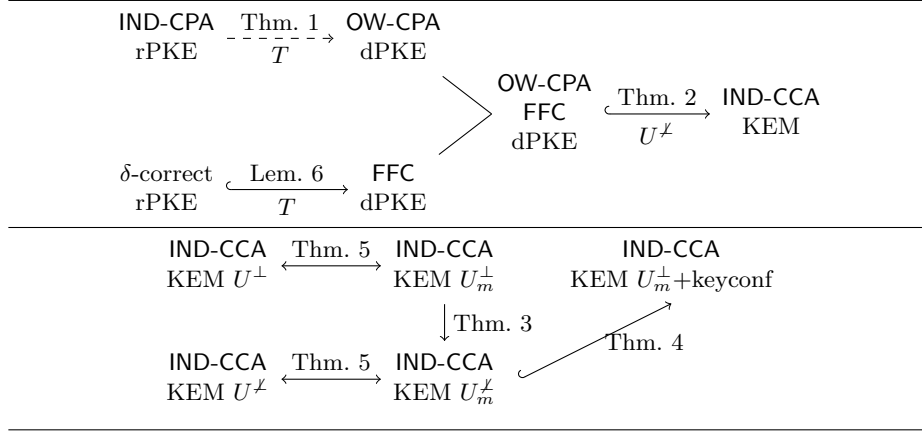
IND-CPA rPKE $\xrightarrow[T]{\text{Thm. 1}}$ OW-CPA dPKE

OW-CPA FFC dPKE $\xrightarrow[U^{\not\perp}]{\text{Thm. 2}}$ IND-CCA KEM

$\delta$-correct rPKE $\xrightarrow[T]{\text{Lem. 6}}$ FFC dPKE

IND-CCA KEM $U^{\perp}$ $\xleftrightarrow{\text{Thm. 5}}$ IND-CCA KEM $U_m^{\perp}$

IND-CCA KEM $U_m^{\perp}$+keyconf

Thm. 3

Thm. 4

IND-CCA KEM $U^{\not\perp}$ $\xleftrightarrow{\text{Thm. 5}}$ IND-CCA KEM $U_m^{\not\perp}$